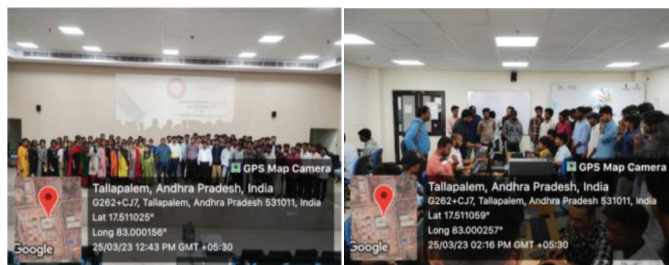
GPS Map Camera
Tallapalem, Andhra Pradesh, India
G262+CJ7, Tallapalem, Andhra Pradesh 531011, India
Lat 17.511025°
Long 83.000156°
25/03/23 12:43 PM GMT +05:30
Google

GPS Map Camera
Tallapalem, Andhra Pradesh, India
G262+CJ7, Tallapalem, Andhra Pradesh 531011, India
Lat 17.511059°
Long 83.000257°
25/03/23 02:16 PM GMT +05:30
Google